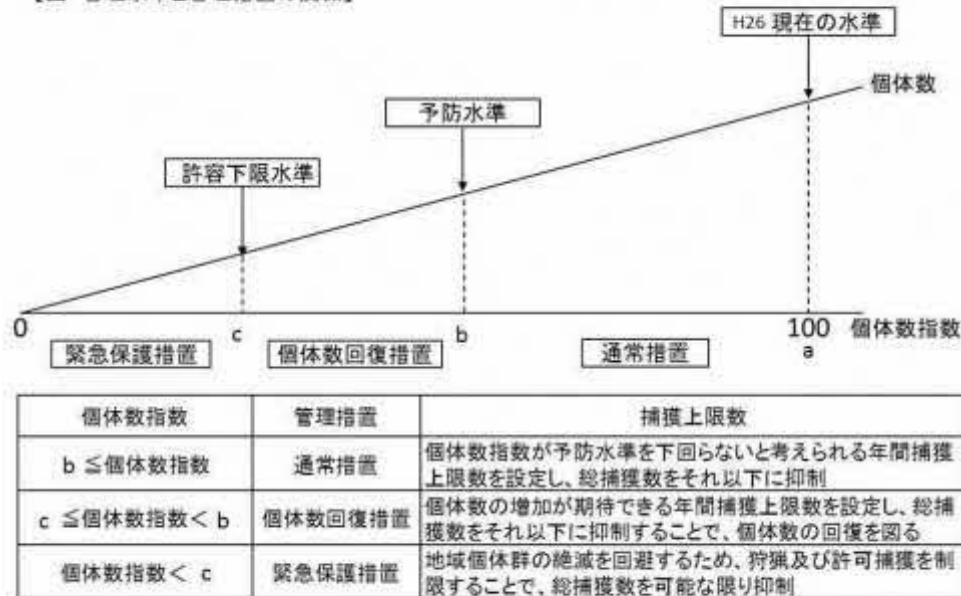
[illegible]

H26 現在の水準

個体数

予防水準

許容下限水準

0

c

b

100

a

個体数指数

緊急保護措置

個体数回復措置

通常措置

| 個体数指数 | 管理措置 | 捕獲上限数 |
|---|---|---|
| b ≦個体数指数 | 通常措置 | 個体数指数が予防水準を下回らないと考えられる年間捕獲上限数を設定し、総捕獲数をそれ以下に抑制 |
| c ≦個体数指数＜ b | 個体数回復措置 | 個体数の増加が期待できる年間捕獲上限数を設定し、総捕獲数をそれ以下に抑制することで、個体数の回復を図る |
| 個体数指数＜ c | 緊急保護措置 | 地域個体群の絶滅を回避するため、狩猟及び許可捕獲を制限することで、総捕獲数を可能な限り抑制 |